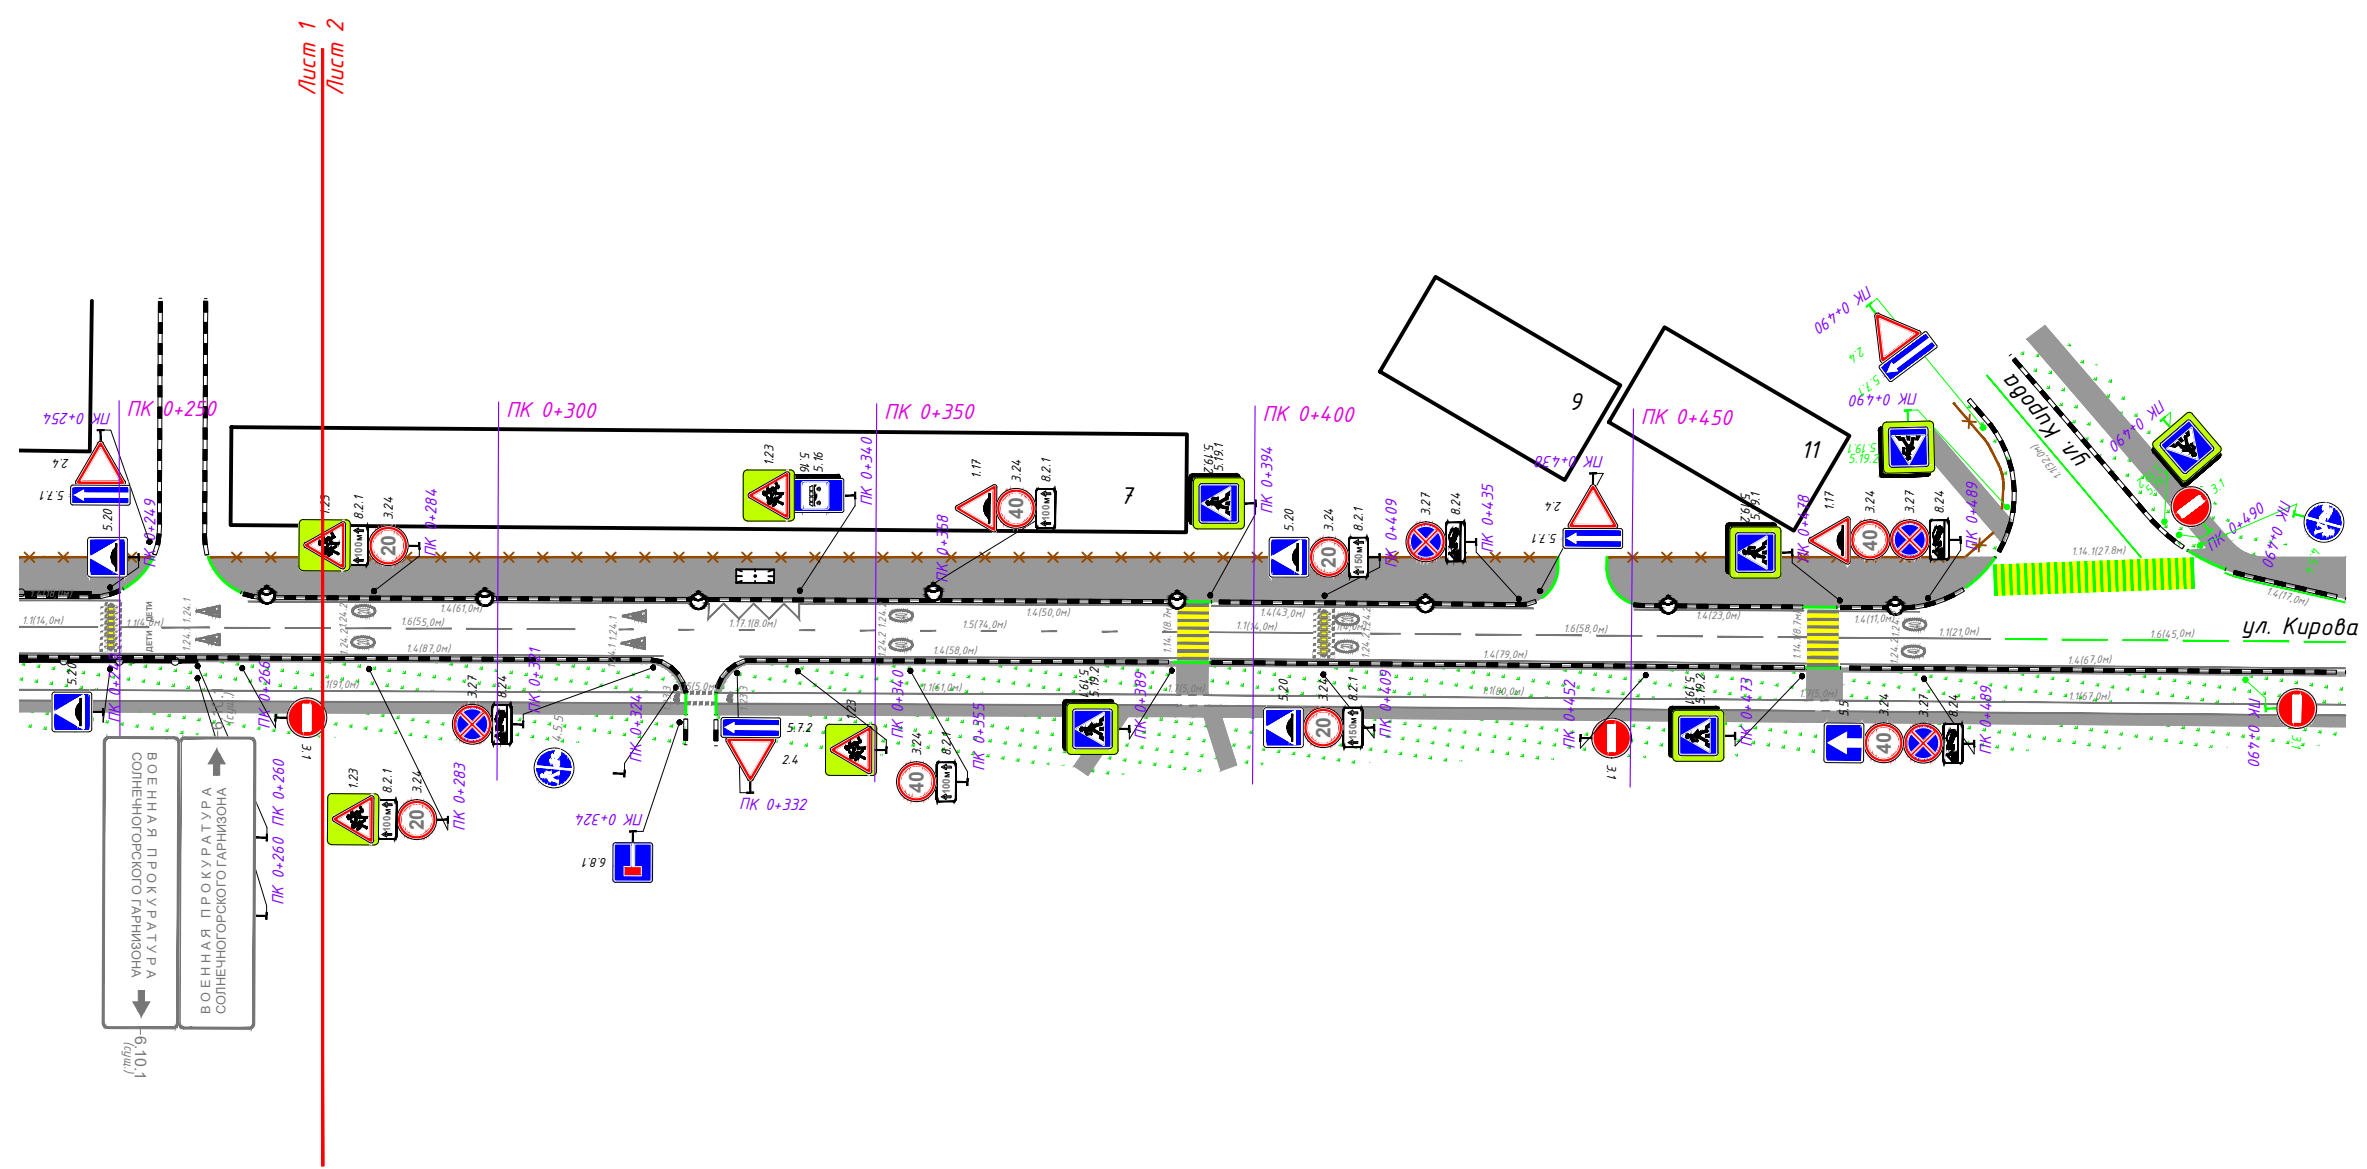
Лист 1
Лист 2

ПК 0+250
ПК 0+300
ПК 0+350
ПК 0+400
ПК 0+450

ПК 0+254
2.4
5.7.1
5.20
ПК 0+249
1.23
8.2.1
3.24
20
ПК 0+284
1.23
5.16
5.16
ПК 0+340
1.17
3.24
8.2.1
40
ПК 0+358
7
5.19.1
5.19.2
ПК 0+394
5.20
3.24
8.2.1
20
ПК 0+409
3.27
8.24
ПК 0+435
ПК 0+438
2.4
5.7.1
9
11
5.19.1
5.19.2
ПК 0+478
1.17
3.24
3.27
8.24
40
ПК 0+489
ПК 0+490
2.4
5.7.1
ПК 0+490
5.19.1
5.19.2
ул. Кирова
ПК 0+490
3.1
ПК 0+490
ПК 0+490
1.14.1(27.8м)
1.4(17,0м)

1.1(14,0м)
1.1(14,0м)
1.4(61,0м)
1.6(55,0м)
1.4(87,0м)
1.17.1(8,0м)
1.5(74,0м)
1.4(50,0м)
1.4(58,0м)
1.1(14,0м)
1.4(43,0м)
1.6(58,0м)
1.4(79,0м)
1.4(23,0м)
1.4(11,0м)
1.1(21,0м)
1.6(45,0м)
1.4(67,0м)
ул. Кирова

5.20
ПК 0+249
ПК 0+266
3.1
3.27
8.24
ПК 0+311
ПК 0+324
5.7.2
2.4
ПК 0+332
1.23
ПК 0+340
3.24
8.2.1
40
ПК 0+355
5.19.1
5.19.2
ПК 0+389
5.20
3.24
8.2.1
20
ПК 0+409
ПК 0+452
3.1
5.19.1
5.19.2
ПК 0+473
5.5
3.24
3.27
8.24
40
ПК 0+489
ПК 0+490
3.1
1.23
8.2.1
3.24
20
ПК 0+283
ПК 0+260
ПК 0+260
ПК 0+324
6.8.1

ВОЕННАЯ ПРОКУРАТУРА СОЛНЕЧНОГОРСКОГО ГАРНИЗОНА
ВОЕННАЯ ПРОКУРАТУРА СОЛНЕЧНОГОРСКОГО ГАРНИЗОНА
6.10.1
(сущ.)